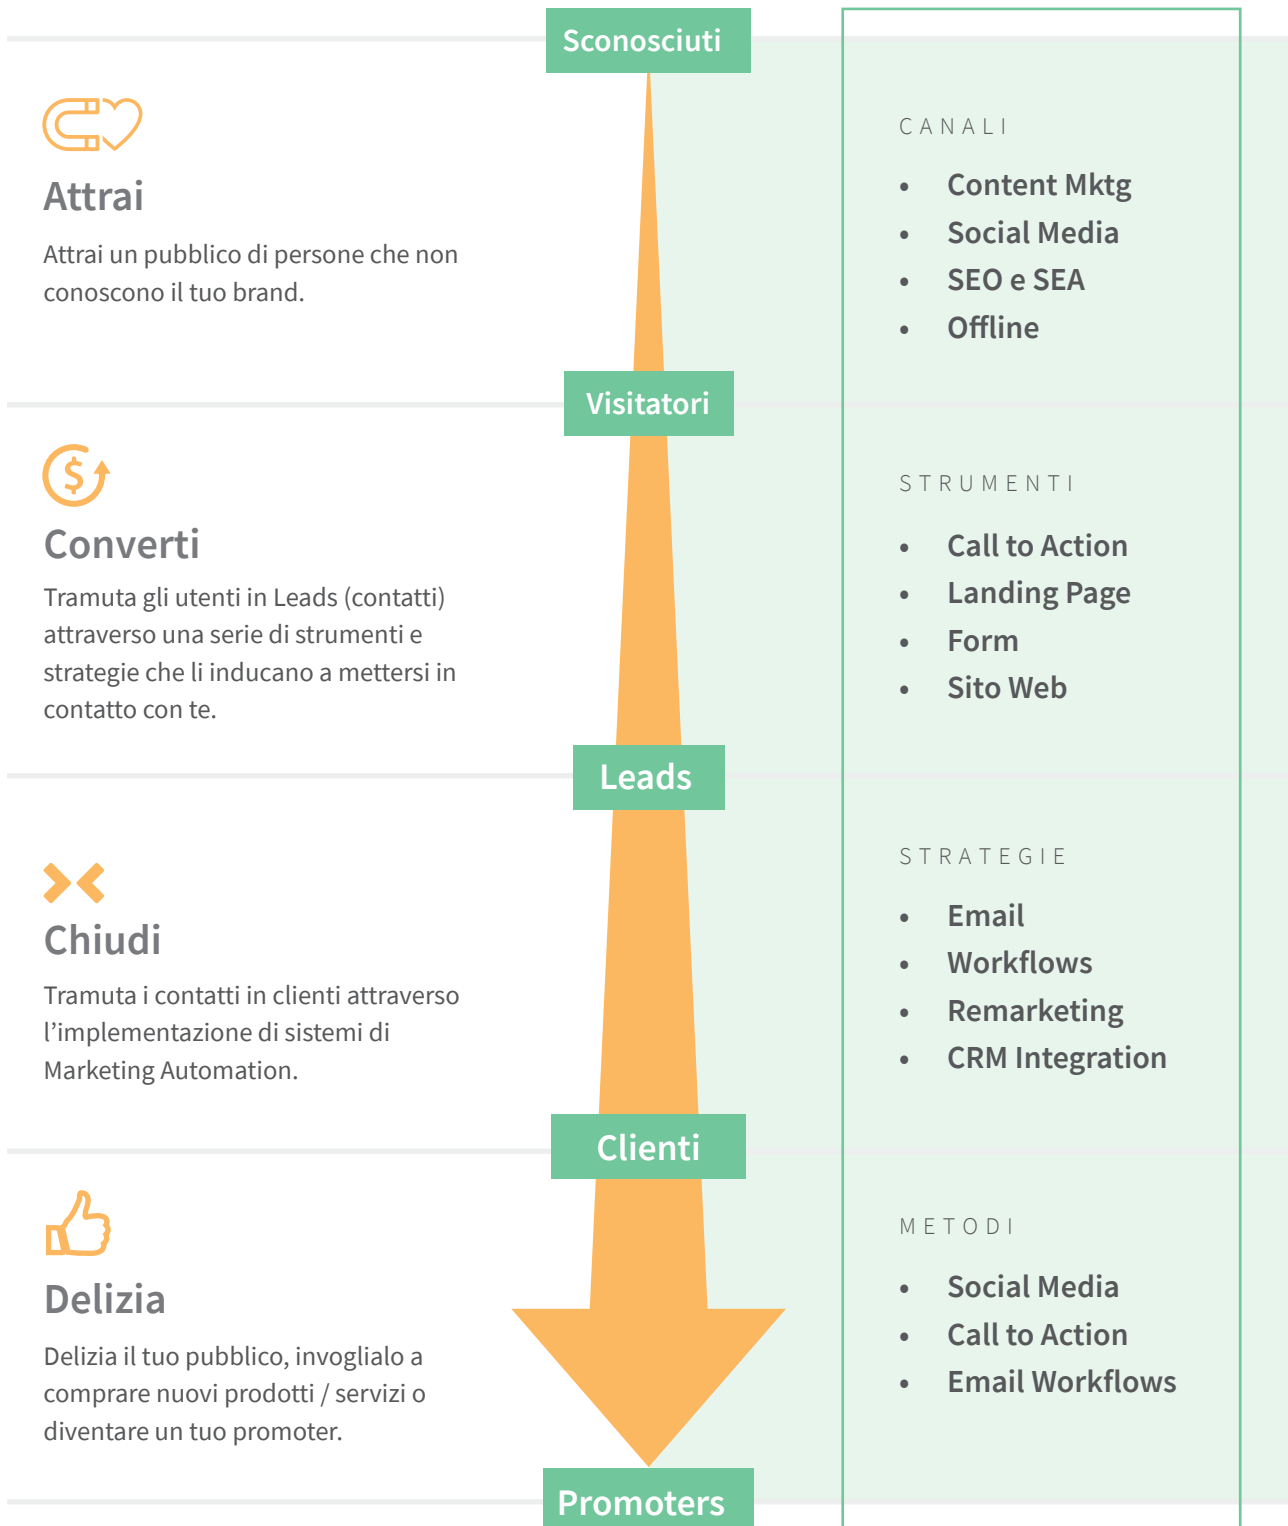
Sconosciuti

Attrai

Attrai un pubblico di persone che non conoscono il tuo brand.

CANALI

- Content Mktg
- Social Media
- SEO e SEA
- Offline

Visitatori

Converti

Tramuta gli utenti in Leads (contatti) attraverso una serie di strumenti e strategie che li inducano a mettersi in contatto con te.

STRUMENTI

- Call to Action
- Landing Page
- Form
- Sito Web

Leads

Chiudi

Tramuta i contatti in clienti attraverso l'implementazione di sistemi di Marketing Automation.

STRATEGIE

- Email
- Workflows
- Remarketing
- CRM Integration

Clienti

Delizia

Delizia il tuo pubblico, invoglialo a comprare nuovi prodotti / servizi o diventare un tuo promoter.

METODI

- Social Media
- Call to Action
- Email Workflows

Promoters